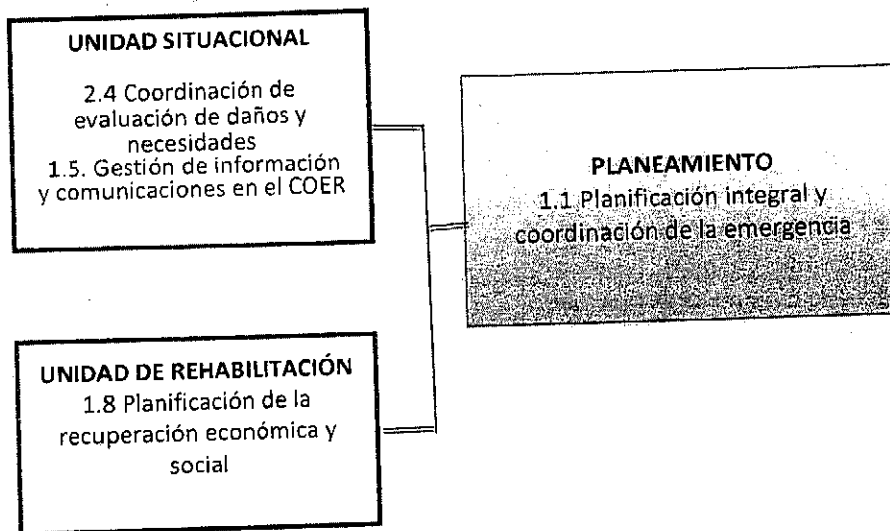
UNIDAD SITUACIONAL

2.4 Coordinación de evaluación de daños y necesidades
1.5. Gestión de información y comunicaciones en el COER

PLANEAMIENTO
1.1 Planificación integral y coordinación de la emergencia

UNIDAD DE REHABILITACIÓN
1.8 Planificación de la recuperación económica y social